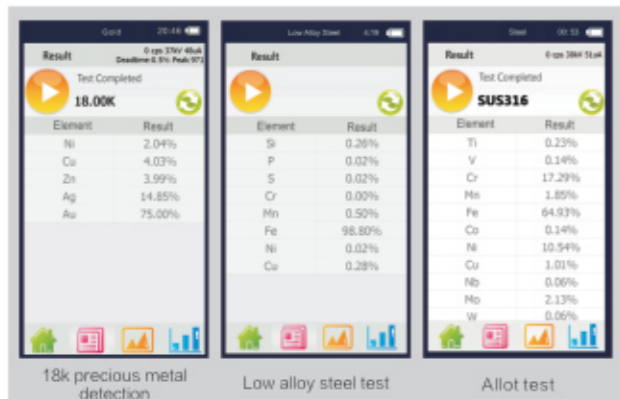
Gold 20:46

Result 0 cps 37kV 48uA
Deadtime 0.5% Peak 971

Test Completed

18.00K

| Element | Result |
|---|---|
| Ni | 2.04% |
| Cu | 4.03% |
| Zn | 3.99% |
| Ag | 14.85% |
| Au | 75.00% |

18k precious metal detection

Low Alloy Steel 4:18

Result

| Element | Result |
|---|---|
| Si | 0.26% |
| P | 0.02% |
| S | 0.02% |
| Cr | 0.00% |
| Mn | 0.50% |
| Fe | 98.80% |
| Ni | 0.02% |
| Cu | 0.28% |

Low alloy steel test

Steel 00:53

Result 0 cps 38kV 51uA

Test Completed

SUS316

| Element | Result |
|---|---|
| Ti | 0.23% |
| V | 0.14% |
| Cr | 17.29% |
| Mn | 1.85% |
| Fe | 64.93% |
| Co | 0.14% |
| Ni | 10.94% |
| Cu | 1.01% |
| Nb | 0.06% |
| Mo | 2.13% |
| W | 0.06% |

Allot test